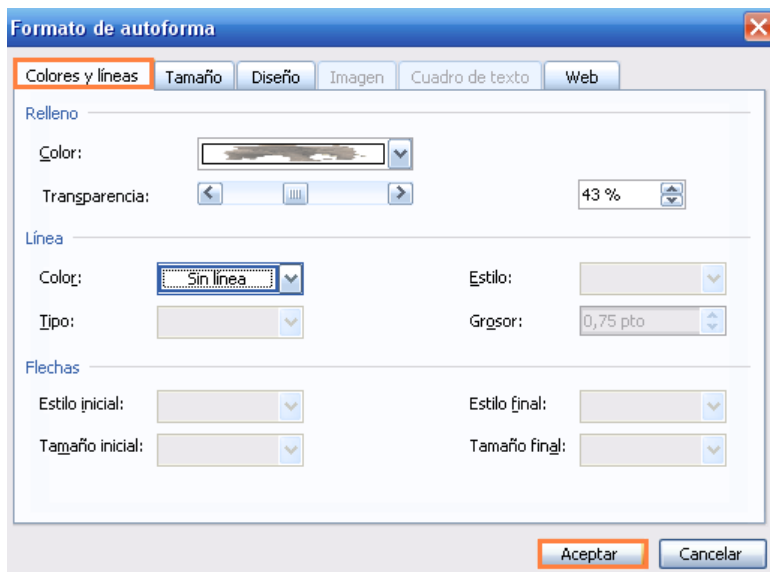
Formato de autoforma

Colores y líneas | Tamaño | Diseño | Imagen | Cuadro de texto | Web

Relleno

Color:

Transparencia:

43 %

Línea

Color: Sin línea

Estilo:

Tipo:

Grosor: 0,75 pto

Flechas

Estilo inicial:

Estilo final:

Tamaño inicial:

Tamaño final:

Aceptar

Cancelar